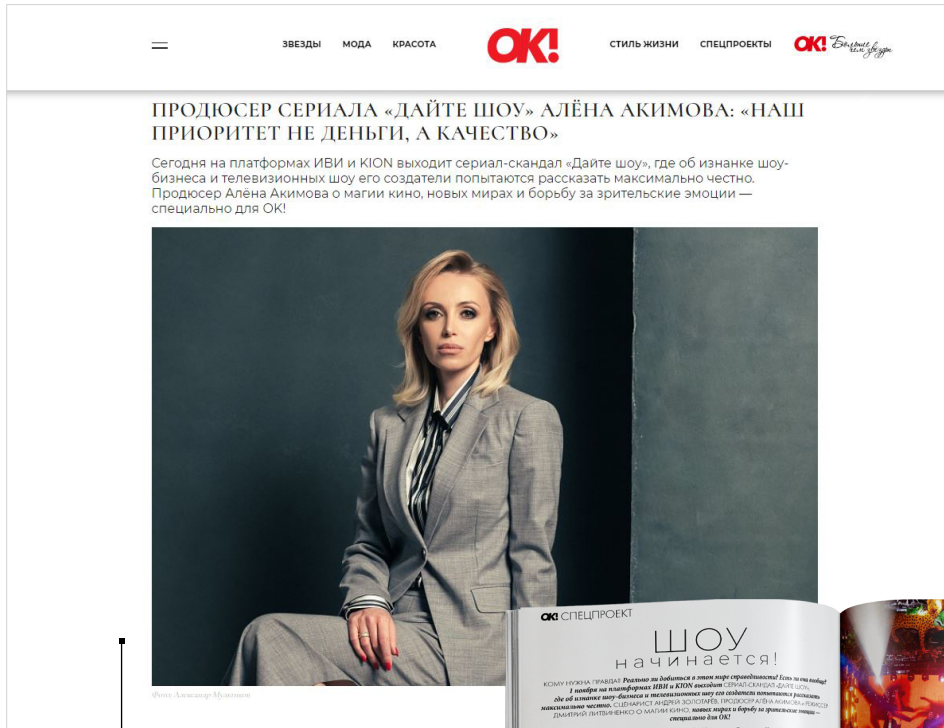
ЗВЕЗДЫ МОДА КРАСОТА

OK!

СТИЛЬ ЖИЗНИ СПЕЦПРОЕКТЫ

OK! Больше, чем звезды

ПРОДЮСЕР СЕРИАЛА «ДАЙТЕ ШОУ» АЛЁНА АКИМОВА: «НАШ ПРИОРИТЕТ НЕ ДЕНЬГИ, А КАЧЕСТВО»

Сегодня на платформах ИВИ и KION выходит сериал-скандал «Дайте шоу», где об изнанке шоу-бизнеса и телевизионных шоу его создатели попытаются рассказать максимально честно. Продюсер Алёна Акимова о магии кино, новых мирах и борьбу за зрительские эмоции — специально для OK!

Фото: Александр Мухтаров

OK! СПЕЦПРОЕКТ

ШОУ начинается!

КОМУ НУЖНА ПРАВДА? Реально ли добиться в этом мире справедливости? Есть ли она вообще? 1 ноября на платформах ИВИ и KION выходит СЕРИАЛ-СКАНДАЛ «ДАЙТЕ ШОУ», где об изнанке шоу-бизнеса и телевизионных шоу его создатели попытаются рассказать максимально честно. СЦЕНАРИСТ АНДРЕЙ ЗОЛОТАРЁВ, ПРОДЮСЕР АЛЁНА АКИМОВА И РЕЖИССЁР ДМИТРИЙ ЛИТВИНЕНКО О МАГИИ КИНО, новых мирах и борьбу за зрительские эмоции — специально для OK!